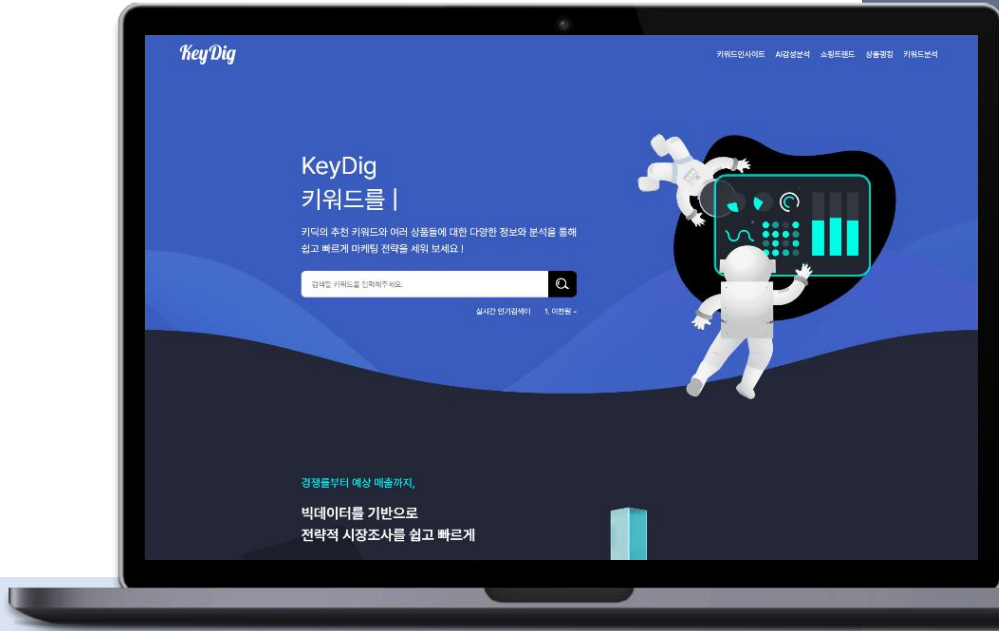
KeyDig

키워드인사이트 AI감성분석 쇼핑트렌드 상품광장 키워드분석

KeyDig
키워드를 |

키딕의 추천 키워드와 여러 상품들에 대한 다양한 정보와 분석을 통해 쉽고 빠르게 마케팅 전략을 세워 보세요 !

검색할 키워드를 입력해주세요.

실시간 인기검색어 1. 이천원

경쟁률부터 예상 매출까지,

빅데이터를 기반으로
전략적 시장조사를 쉽고 빠르게